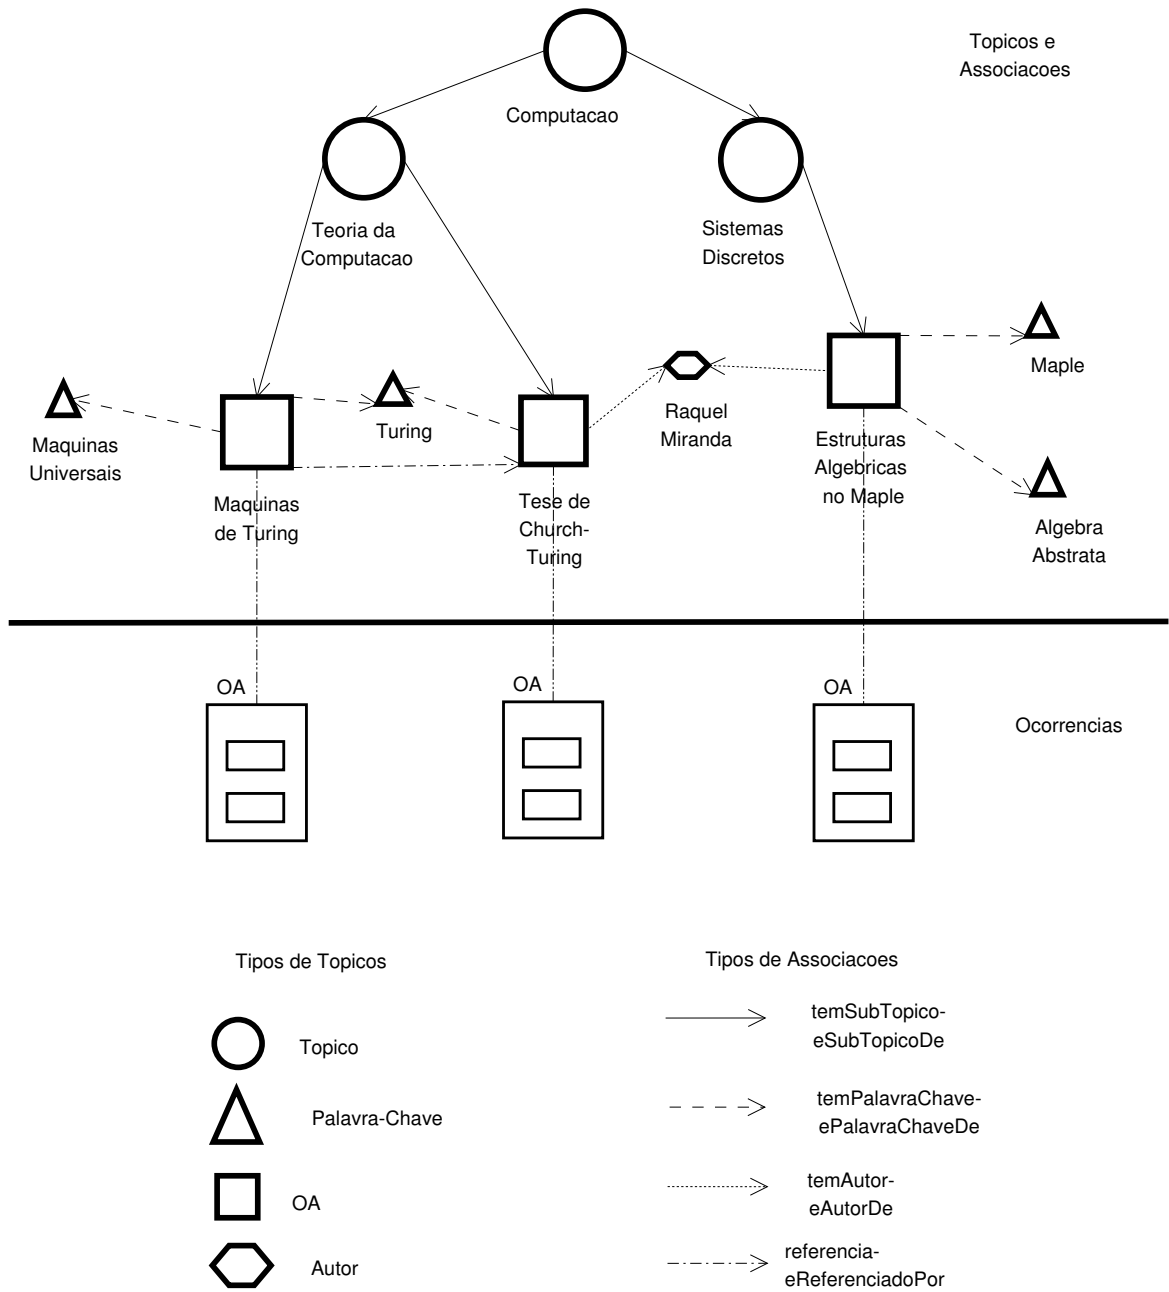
Topicos e Associacoes

Computacao

Teoria da Computacao

Sistemas Discretos

Maquinas Universais

Turing

Raquel Miranda

Maple

Maquinas de Turing

Tese de Church-Turing

Estruturas Algebricas no Maple

Algebra Abstrata

OA

OA

OA

Ocorrencias

Tipos de Topicos

Topico

Palavra-Chave

OA

Autor

Tipos de Associacoes

temSubTopico-eSubTopicoDe

temPalavraChave-ePalavraChaveDe

temAutor-eAutorDe

referencia-eReferenciadoPor